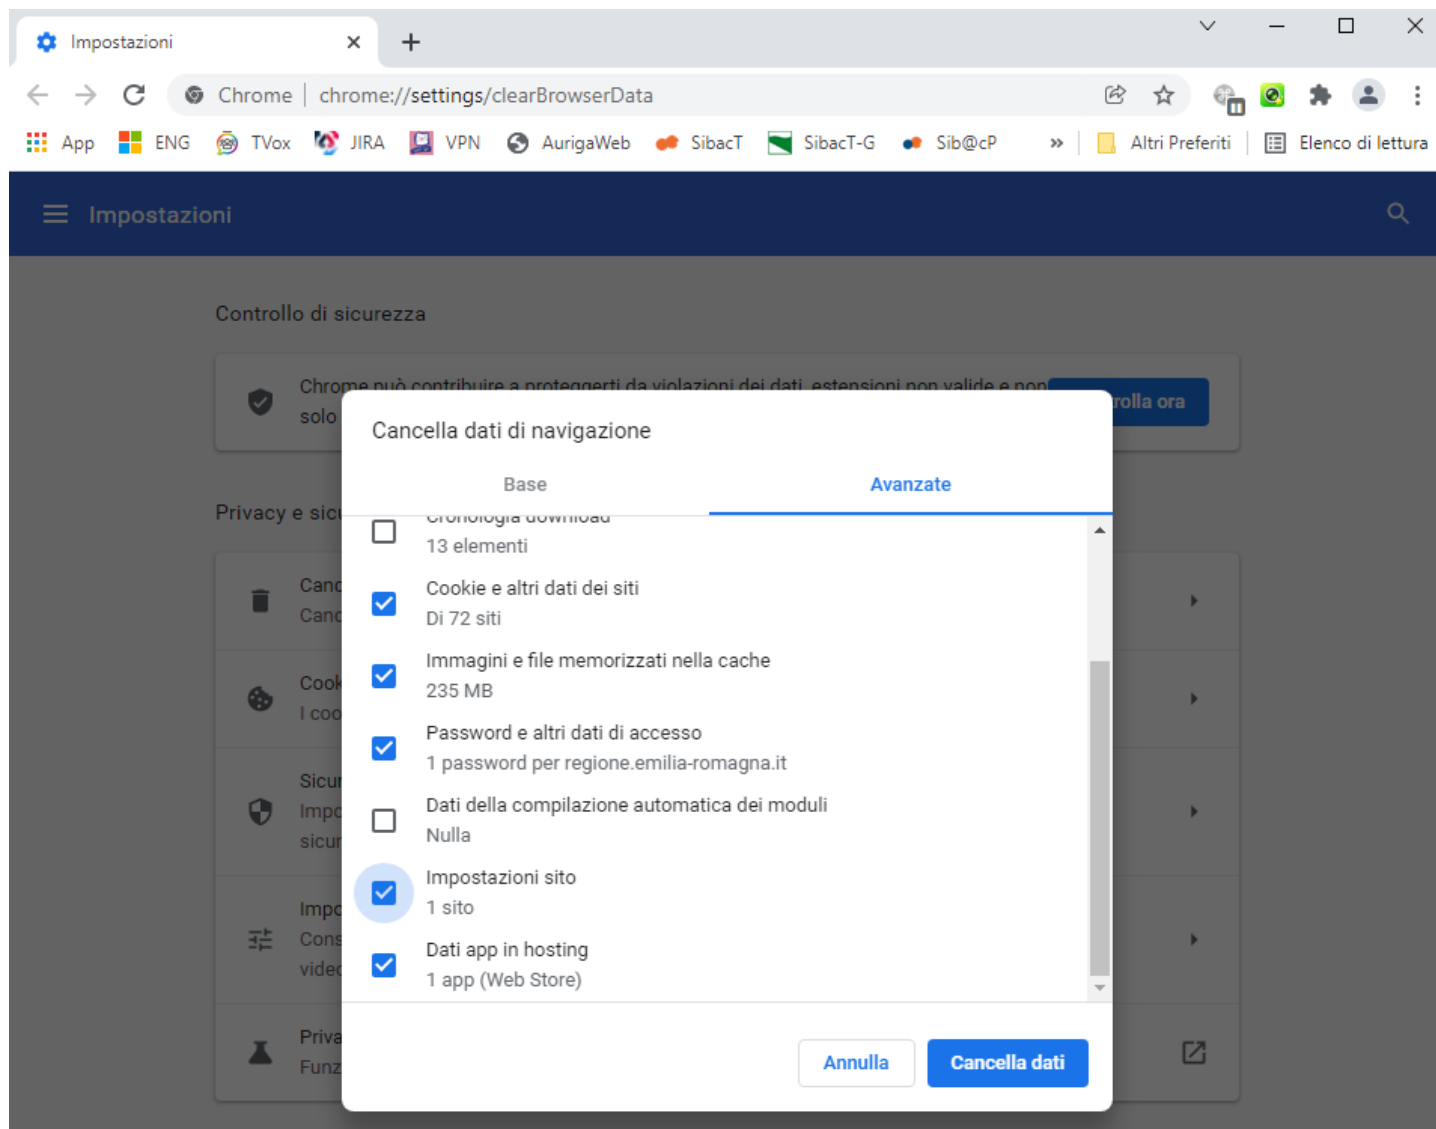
Impostazioni ×
+

Chrome | chrome://settings/clearBrowserData

App ENG TVox JIRA VPN AurigaWeb SibacT SibacT-G Sib@cP » Altri Preferiti Elenco di lettura

Impostazioni

Controllo di sicurezza

Chrome può contribuire a proteggerti da violazioni dei dati, estensioni non valide e non
solo

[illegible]rolla ora

Privacy e sic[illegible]

Canc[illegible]
Canc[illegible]

Cook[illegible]
I coo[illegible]

Sicur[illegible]
Impo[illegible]
sicur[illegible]

Impo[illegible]
Cons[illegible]
vide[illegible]

Priva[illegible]
Funz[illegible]

Cancella dati di navigazione

Base
Avanzate

Cronologia download
13 elementi

Cookie e altri dati dei siti
Di 72 siti

Immagini e file memorizzati nella cache
235 MB

Password e altri dati di accesso
1 password per regione.emilia-romagna.it

Dati della compilazione automatica dei moduli
Nulla

Impostazioni sito
1 sito

Dati app in hosting
1 app (Web Store)

Annulla
Cancella dati